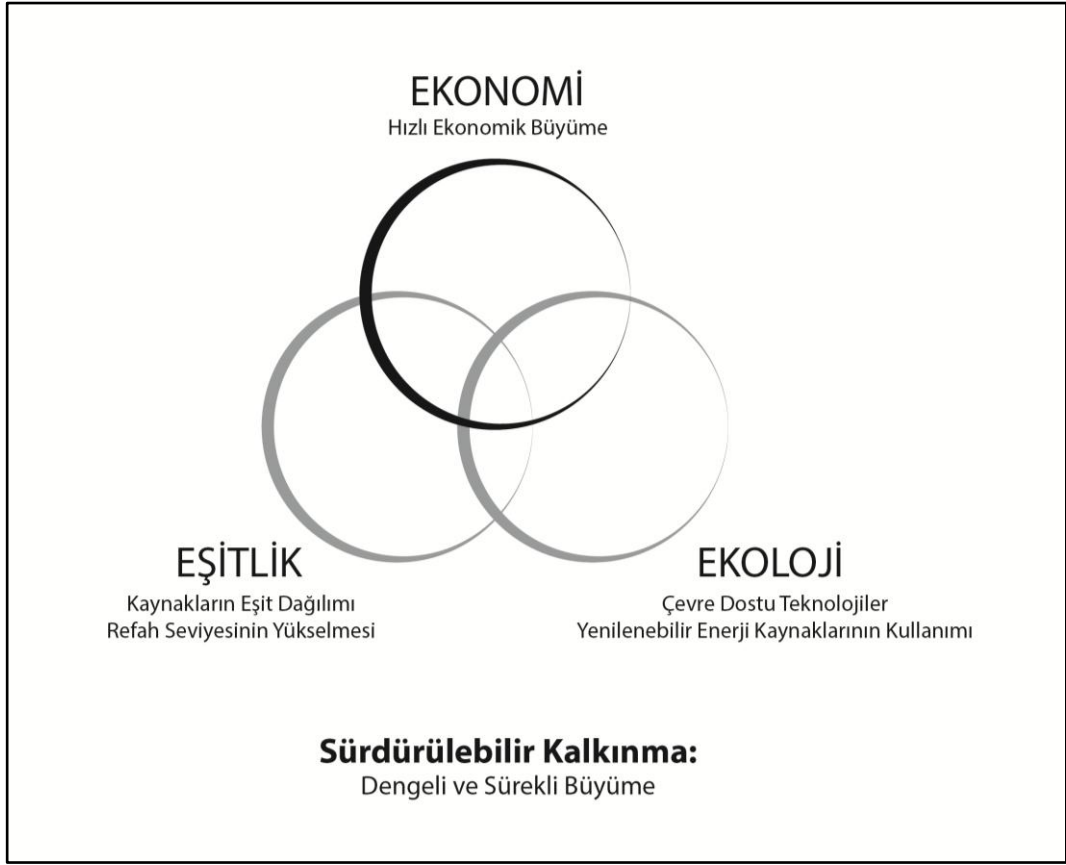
EKONOMİ
Hızlı Ekonomik Büyüme

EŞİTLİK
Kaynakların Eşit Dağılımı
Refah Seviyesinin Yükselmesi

EKOLOJİ
Çevre Dostu Teknolojiler
Yenilenebilir Enerji Kaynaklarının Kullanımı

**Sürdürülebilir Kalkınma:**
Dengeli ve Sürekli Büyüme